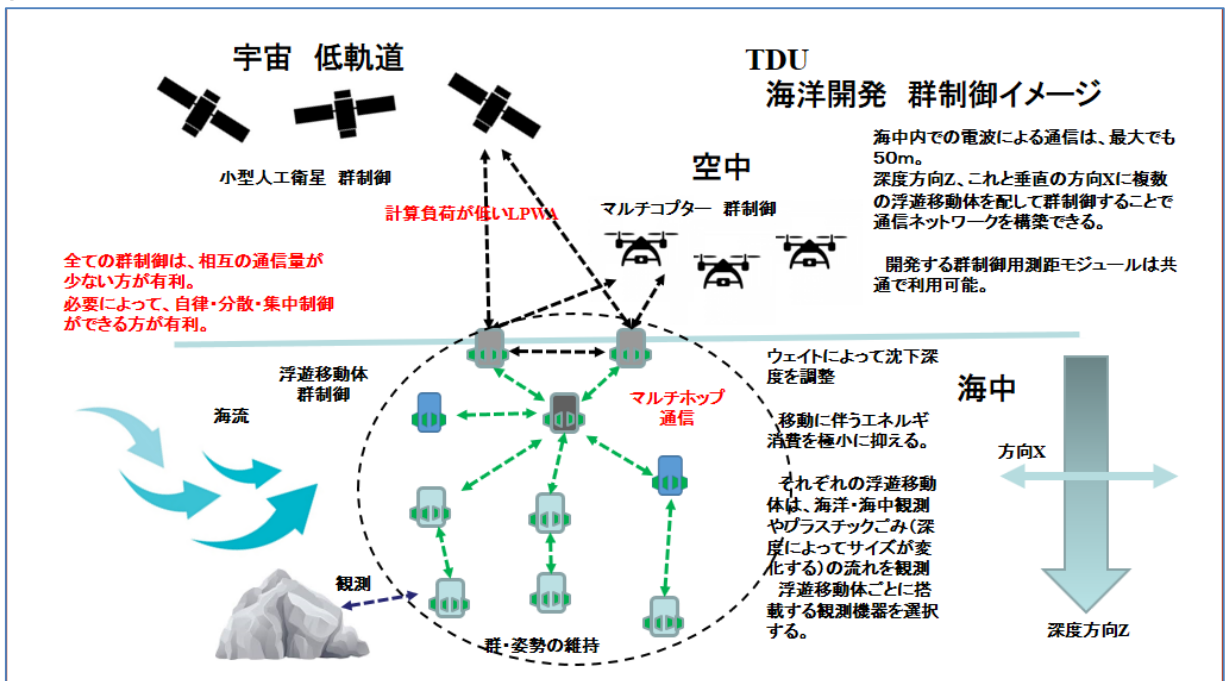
宇宙　低軌道

TDU
海洋開発　群制御イメージ

小型人工衛星　群制御

空中

海中内での電波による通信は、最大でも50m。
深度方向Z、これと垂直の方向Xに複数の浮遊移動体を配して群制御することで通信ネットワークを構築できる。

開発する群制御用測距モジュールは共通で利用可能。

計算負荷が低いLPWA

マルチコプター　群制御

全ての群制御は、相互の通信量が少ない方が有利。
必要によって、自律・分散・集中制御ができる方が有利。

浮遊移動体
群制御

ウェイトによって沈下深度を調整

海中

海流

マルチホップ
通信

移動に伴うエネルギ消費を極小に抑える。

方向X

それぞれの浮遊移動体は、海洋・海中観測やプラスチックごみ（深度によってサイズが変化する）の流れを観測
浮遊移動体ごとに搭載する観測機器を選択する。

観測

群・姿勢の維持

深度方向Z